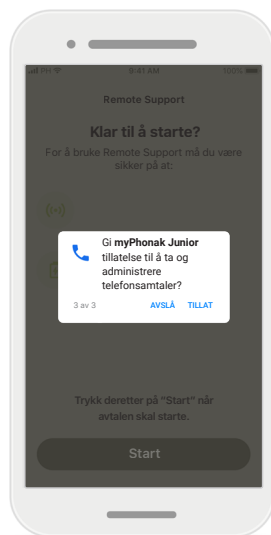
9:41 AM

100%

Remote Support

Klar til å starte?

For å bruke Remote Support må du være sikker på at:

Gi **myPhonak Junior** tillatelse til å ta og administrere telefonsamtaler?

3 av 3

AVSLÅ

TILLAT

Trykk deretter på "Start" når avtalen skal starte.

Start